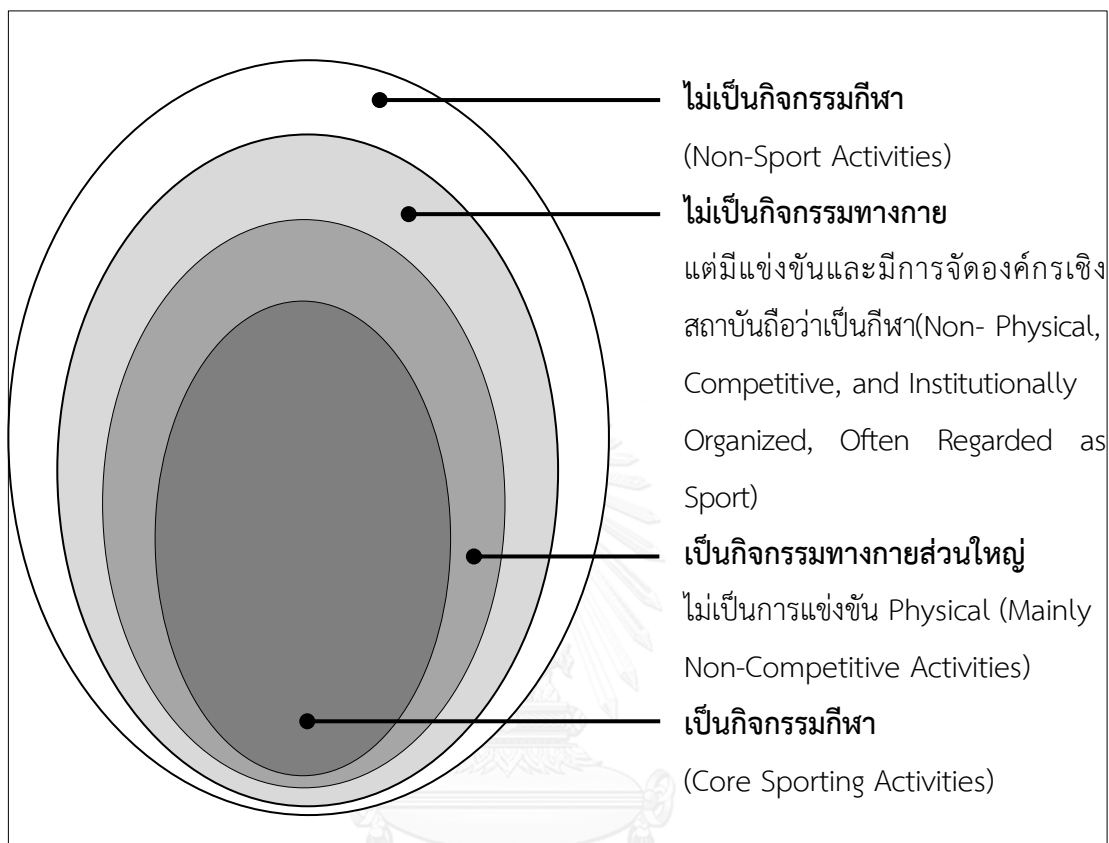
ไม่เป็นกิจกรรมกีฬา

(Non-Sport Activities)

ไม่เป็นกิจกรรมทางกาย

แต่มีแข่งขันและมีการจัดองค์กรเชิงสถาบันถือว่าเป็นกีฬา(Non- Physical, Competitive, and Institutionally Organized, Often Regarded as Sport)

เป็นกิจกรรมทางกายส่วนใหญ่

ไม่เป็นการแข่งขัน Physical (Mainly Non-Competitive Activities)

เป็นกิจกรรมกีฬา

(Core Sporting Activities)